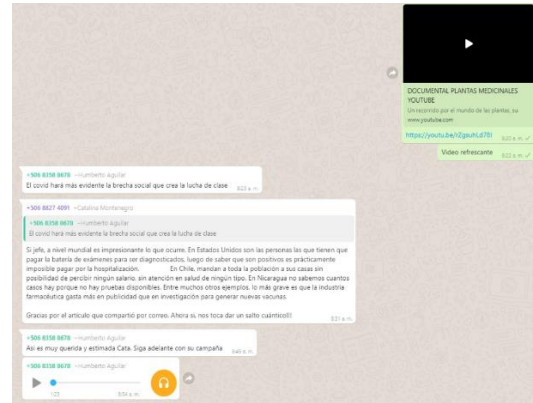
DOCUMENTAL PLANTAS MEDICINALES YOUTUBE

Un recorrido por el mundo de las plantas, su www.youtube.com

https://youtu.be/i2gauhLd7l0 8:20 a. m.

Video refrescante 8:22 a. m.

+505 8358 8678 ~Humberto Aguilar
El covid hará más evidente la brecha social que crea la lucha de clase 8:23 a. m.

+505 8827 4091 ~Catalina Montenegro

+505 8358 8678 ~Humberto Aguilar
El covid hará más evidente la brecha social que crea la lucha de clase

Si jefe, a nivel mundial es impresionante lo que ocurre. En Estados Unidos son las personas las que tienen que pagar la batería de exámenes para ser diagnosticados, luego de saber que son positivos es prácticamente imposible pagar por la hospitalización. En Chile, mandan a toda la población a sus casas sin posibilidad de percibir ningún salario, sin atención en salud de ningún tipo. En Nicaragua no sabemos cuantos casos hay porque no hay pruebas disponibles. Entre muchos otros ejemplos, lo más grave es que la industria farmacéutica gasta más en publicidad que en investigación para generar nuevas vacunas.

Gracias por el artículo que compartió por correo. Ahora si, nos toca dar un salto cuántico!!! 8:31 a. m.

+505 8358 8678 ~Humberto Aguilar
Asi es muy querida y estimada Cata. Siga adelante con su campaña 8:45 a. m.

+505 8358 8678 ~Humberto Aguilar
1:22 8:56 a. m.